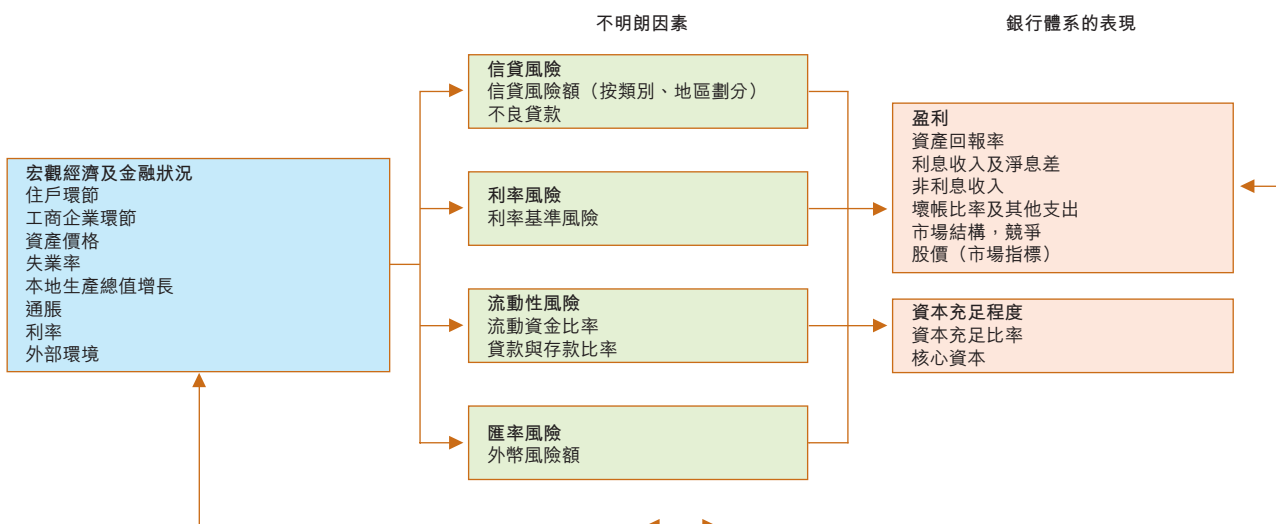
不明朗因素

銀行體系的表現

宏觀經濟及金融狀況
住戶環節
工商企業環節
資產價格
失業率
本地生產總值增長
通脹
利率
外部環境

信貸風險
信貸風險額（按類別、地區劃分）
不良貸款

利率風險
利率基準風險

流動性風險
流動資金比率
貸款與存款比率

匯率風險
外幣風險額

盈利
資產回報率
利息收入及淨息差
非利息收入
壞帳比率及其他支出
市場結構，競爭
股價（市場指標）

資本充足程度
資本充足比率
核心資本